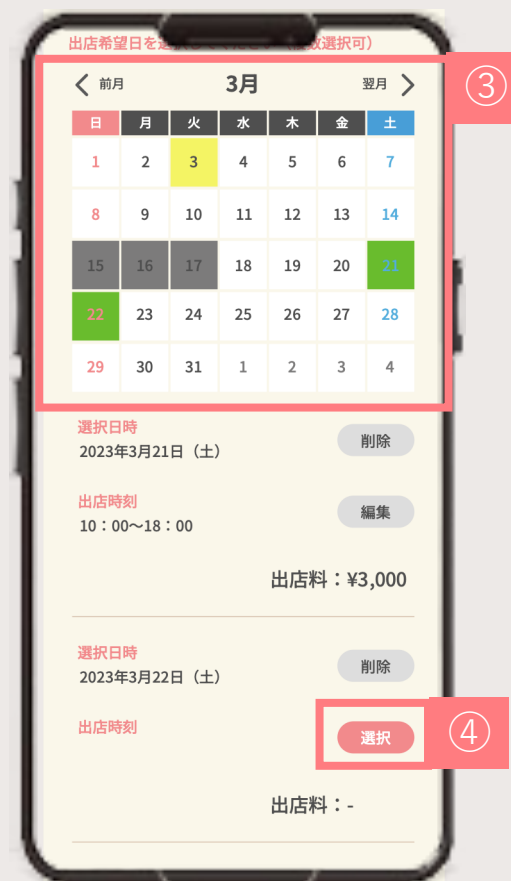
出店希望日を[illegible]（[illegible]数選択可）

③

前月 3月 翌月

| 日 | 月 | 火 | 水 | 木 | 金 | 土 |
|---|---|---|---|---|---|---|
| 1 | 2 | 3 | 4 | 5 | 6 | 7 |
| 8 | 9 | 10 | 11 | 12 | 13 | 14 |
| 15 | 16 | 17 | 18 | 19 | 20 | 21 |
| 22 | 23 | 24 | 25 | 26 | 27 | 28 |
| 29 | 30 | 31 | 1 | 2 | 3 | 4 |

選択日時
2023年3月21日（土）
削除

出店時刻
10：00〜18：00
編集

出店料：¥3,000

選択日時
2023年3月22日（土）
削除

出店時刻
選択

④

出店料：-